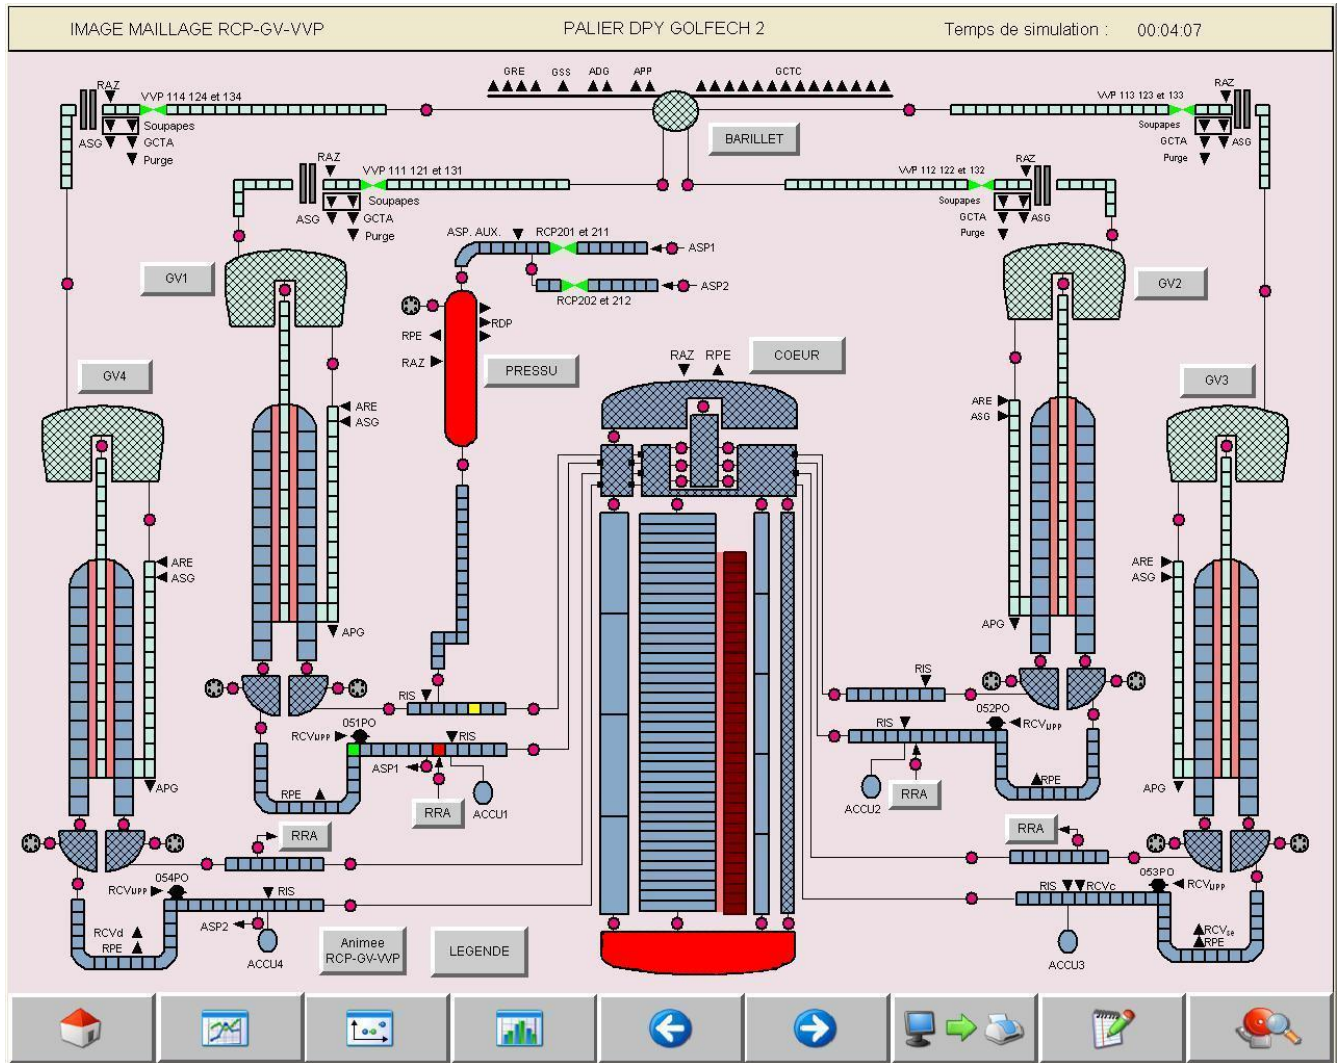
IMAGE MAILLAGE RCP-GV-VVP PALIER DPY GOLFECH 2 Temps de simulation : 00:04:07

GRE GSS ADG APP GCTC

BARILLET

RAZ VVP 114 124 et 134 Soupapes ASG GCTA Purge

RAZ VVP 113 123 et 133 Soupapes GCTA ASG Purge

RAZ VVP 111 121 et 131 Soupapes ASG GCTA Purge

RAZ VVP 112 122 et 132 Soupapes GCTA ASG Purge

GV1

GV2

GV4

GV3

ASP. AUX. RCP201 et 211 ASP1

RCP202 et 212 ASP2

RDP RPE RAZ

PRESSU

RAZ RPE

COEUR

ARE ASG

ARE ASG

ARE ASG

ARE ASG

APG

APG

APG

APG

RIS

051PO RCVUPP RIS ASP1 RPE RRA ACCU1

RIS

052PO RCVUPP RIS RPE RRA ACCU2

RRA

RRA

054PO RCVUPP RIS ASP2 RCVd RPE ACCU4

053PO RCVUPP RIS RCVc RCVse RPE ACCU3

Animee RCP-GV-VVP

LEGENDE